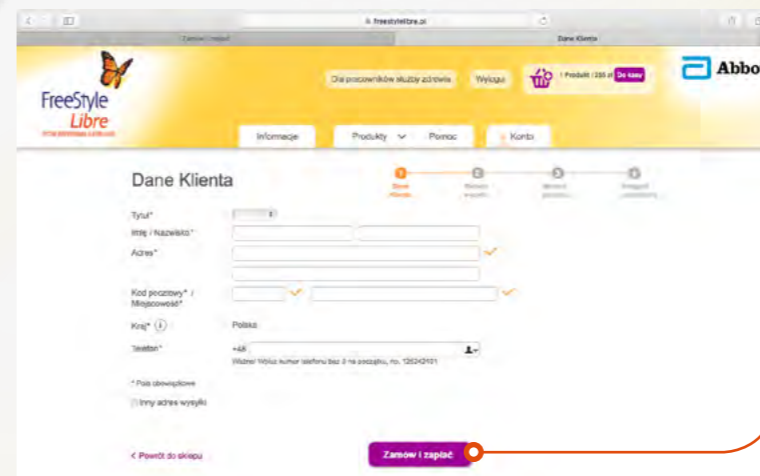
freestylelibre.pl

Zamów i zapłać

Dane Klienta

FreeStyle Libre

Dla pracowników służby zdrowia

Wyloguj

1 Produkt / 285 zł

Do kasy

Abbo

Informacje

Produkty

Pomoc

Konto

Dane Klienta

Dane Klienta

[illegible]

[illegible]

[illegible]

Tytuł*

Imię / Nazwisko*

Adres*

Kod pocztowy* / Miejscowość*

Kraj*

Polska

Telefon*

+48

Wpisz numer telefonu bez 0 na początku, np. 125242101

* Pola obowiązkowe

Inny adres wysyłki

< Powrót do sklepu

Zamów i zapłać